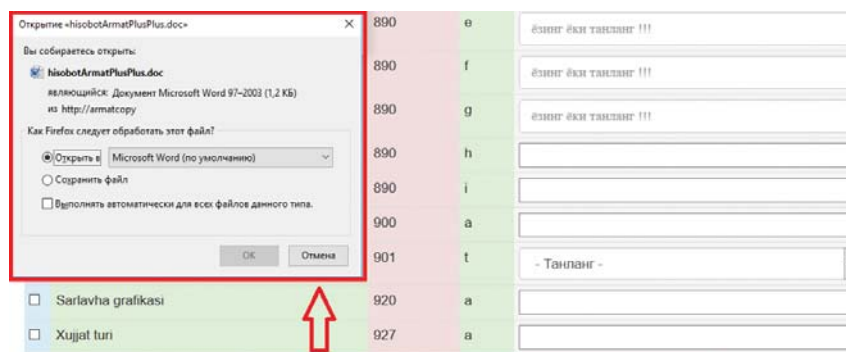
Открытие «hisobotArmatPlusPlus.doc» ×

Вы собираетесь открыть:

hisobotArmatPlusPlus.doc

являющийся: Документ Microsoft Word 97–2003 (1,2 КБ)

из http://armatcopy

Как Firefox следует обработать этот файл?

Открыть в Microsoft Word (по умолчанию)

Сохранить файл

Выполнять автоматически для всех файлов данного типа.

OK Отмена

| | 890 | e | ёзинг ёки танланг !!! |
|---|---|---|---|
| | 890 | f | ёзинг ёки танланг !!! |
| | 890 | g | ёзинг ёки танланг !!! |
| | 890 | h | |
| | 890 | i | |
| | 900 | a | |
| | 901 | t | - Танланг - |
| Sarlavha grafikasi | 920 | a | |
| Xujjat turi | 927 | a | |